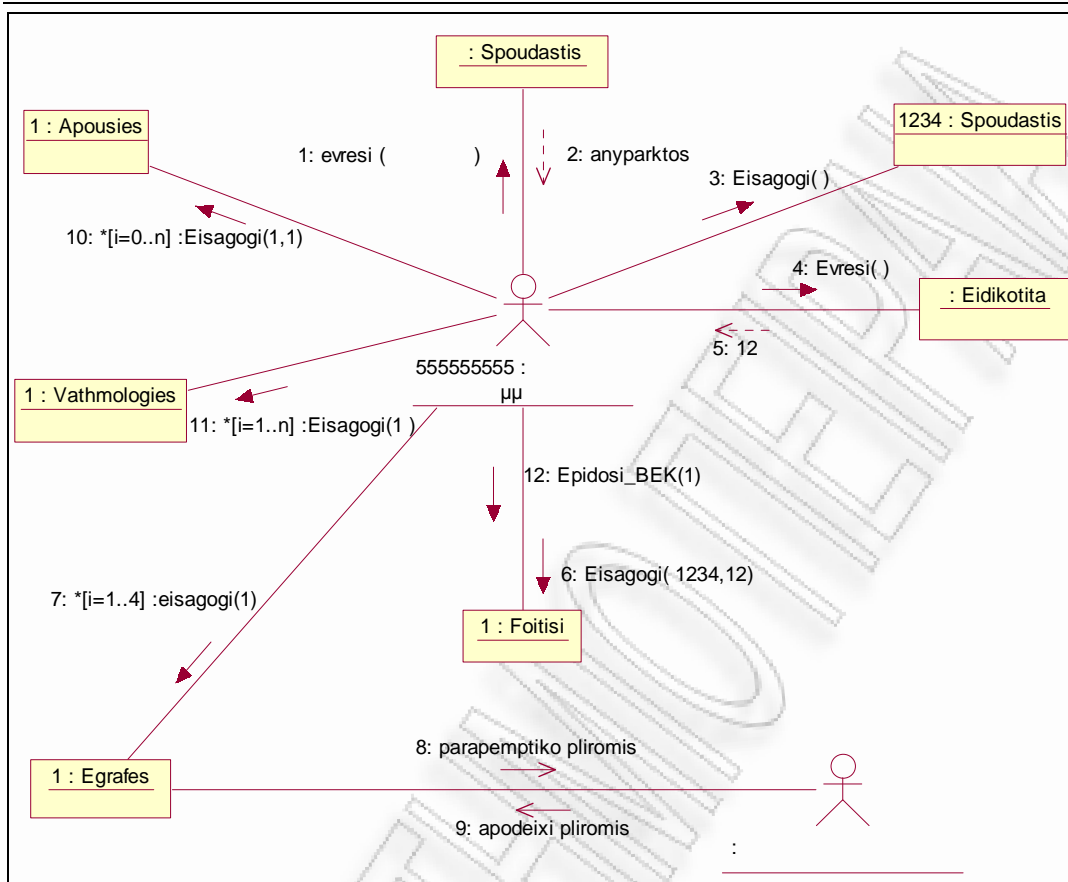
: Spoudastis

1 : Apousies

1: evresi (            )

2: anyparktos

1234 : Spoudastis

3: Eisagogi( )

10: *[i=0..n] :Eisagogi(1,1)

4: Evresi( )

: Eidikotita

5: 12

555555555 :
μμ

1 : Vathmologies

11: *[i=1..n] :Eisagogi(1 )

12: Epidosi_BEK(1)

6: Eisagogi( 1234,12)

7: *[i=1..4] :eisagogi(1)

1 : Foitisi

8: parapemptiko pliromis

1 : Egrafes

9: apodeixi pliromis

: